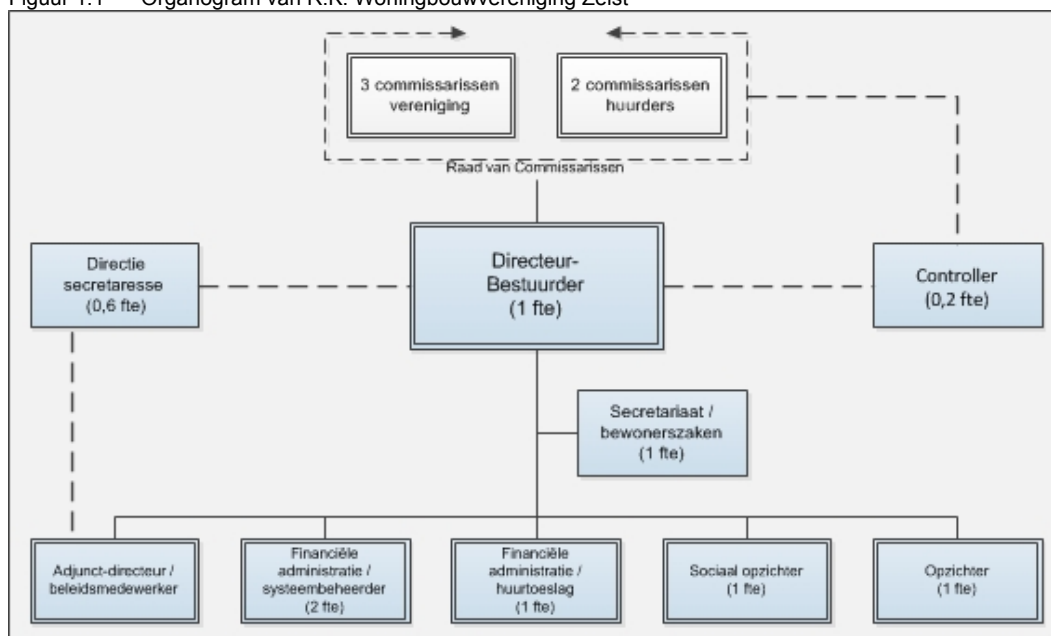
Figuur 1.1 Organogram van R.K. Woningbouwvereniging Zeist

3 commissarissen vereniging

2 commissarissen huurders

Raad van Commissarissen

Directie secretaresse (0,6 fte)

Directeur-Bestuurder (1 fte)

Controller (0,2 fte)

Secretariaat / bewonerszaken (1 fte)

Adjunct-directeur / beleidsmedewerker

Financiële administratie / systeembeheerder (2 fte)

Financiële administratie / huurtoeslag (1 fte)

Sociaal opzichter (1 fte)

Opzichter (1 fte)